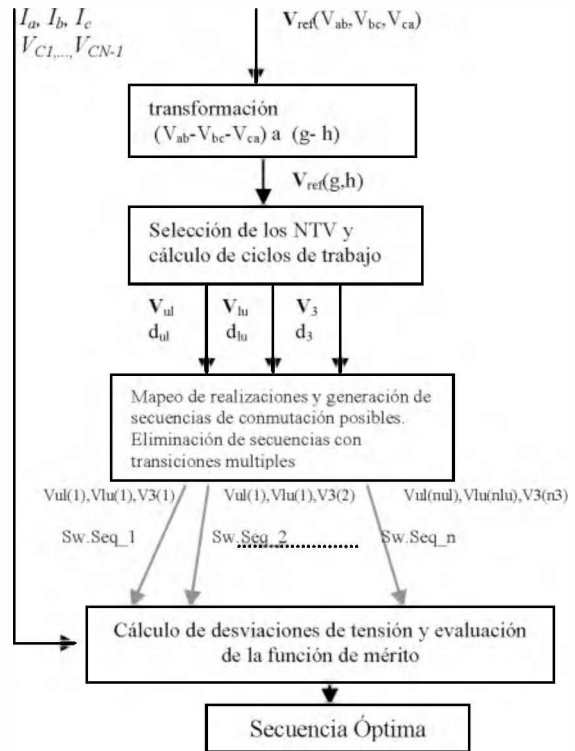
$I_a$, $I_b$, $I_c$
$V_{C1,...,}V_{CN-1}$

$\mathbf{V}_{ref}(V_{ab}, V_{bc}, V_{ca})$

transformación ($V_{ab}$-$V_{bc}$-$V_{ca}$) a (g- h)

$\mathbf{V}_{ref}(g,h)$

Selección de los NTV y cálculo de ciclos de trabajo

$\mathbf{V}_{ul}$ $d_{ul}$

$\mathbf{V}_{lu}$ $d_{lu}$

$\mathbf{V}_3$ $d_3$

Mapeo de realizaciones y generación de secuencias de conmutación posibles. Eliminación de secuencias con transiciones multiples

Vul(1),Vlu(1),V3(1)

Vul(1),Vlu(1),V3(2)

Vul(nul),Vlu(nlu),V3(n3)

Sw.Seq_1

Sw.Seq_2

Sw.Seq_n

Cálculo de desviaciones de tensión y evaluación de la función de mérito

Secuencia Óptima